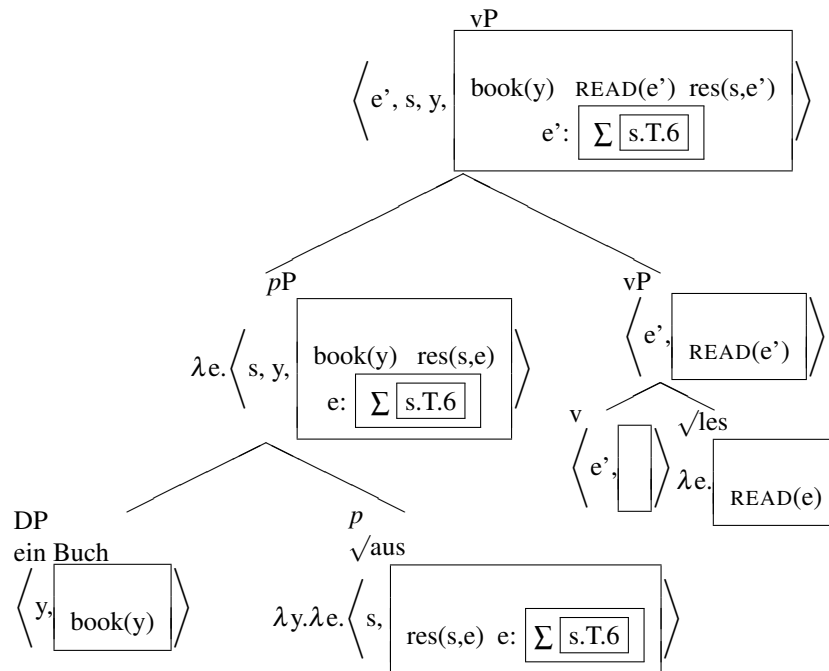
vP

$\left\langle e', s, y, \boxed{\begin{array}{c} \text{book(y)} \quad \text{READ(e')} \quad \text{res(s,e')} \\ \text{e'}: \boxed{\sum \boxed{\text{s.T.6}}} \end{array}} \right\rangle$

$p$P

$\lambda e. \left\langle s, y, \boxed{\begin{array}{c} \text{book(y)} \quad \text{res(s,e)} \\ \text{e}: \boxed{\sum \boxed{\text{s.T.6}}} \end{array}} \right\rangle$

vP

$\left\langle e', \boxed{\text{READ(e')}} \right\rangle$

v

$\left\langle e', \boxed{\phantom{x}} \right\rangle$

$\sqrt{\text{les}}$

$\lambda e. \boxed{\text{READ(e)}}$

DP
ein Buch

$\left\langle y, \boxed{\text{book(y)}} \right\rangle$

$p$
$\sqrt{\text{aus}}$

$\lambda y. \lambda e. \left\langle s, \boxed{\text{res(s,e)} \quad \text{e}: \boxed{\sum \boxed{\text{s.T.6}}}} \right\rangle$